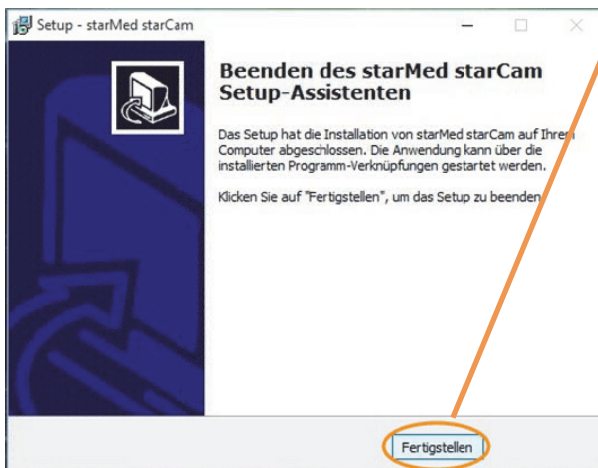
Setup - starMed starCam

Beenden des starMed starCam Setup-Assistenten

Das Setup hat die Installation von starMed starCam auf Ihrem Computer abgeschlossen. Die Anwendung kann über die installierten Programm-Verknüpfungen gestartet werden.

Klicken Sie auf "Fertigstellen", um das Setup zu beenden.

Fertigstellen